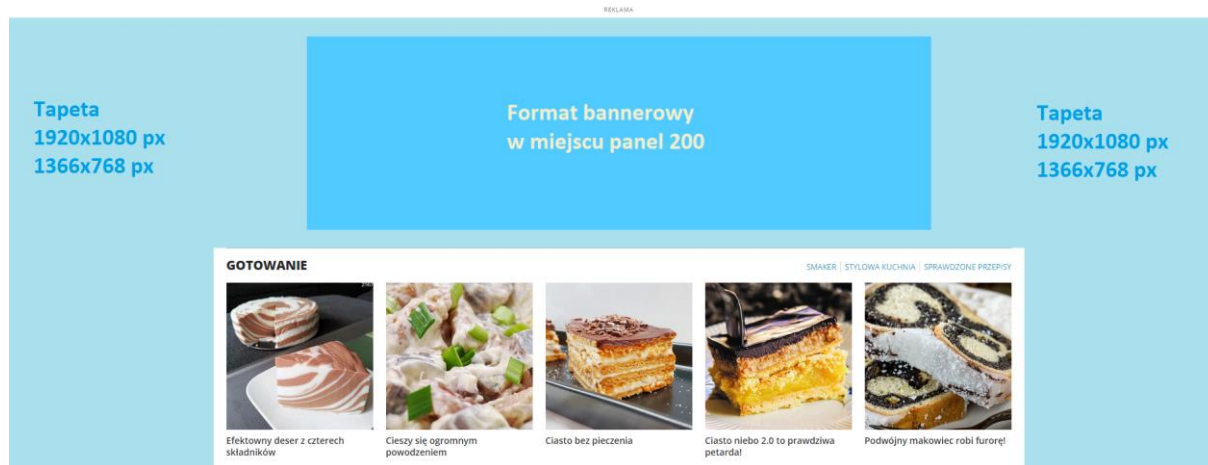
REKLAMA

Tapeta
1920x1080 px
1366x768 px

Format bannerowy
w miejscu panel 200

Tapeta
1920x1080 px
1366x768 px

GOTOWANIE

SMAKER | STYLOWA KUCHNIA | SPRAWDZONE PRZEPISY

Efektowny deser z czterech składników

Cieszy się ogromnym powodzeniem

Ciasto bez pieczenia

Ciasto niebo 2.0 to prawdziwa petarda!

Podwójny makowiec robi furorę!